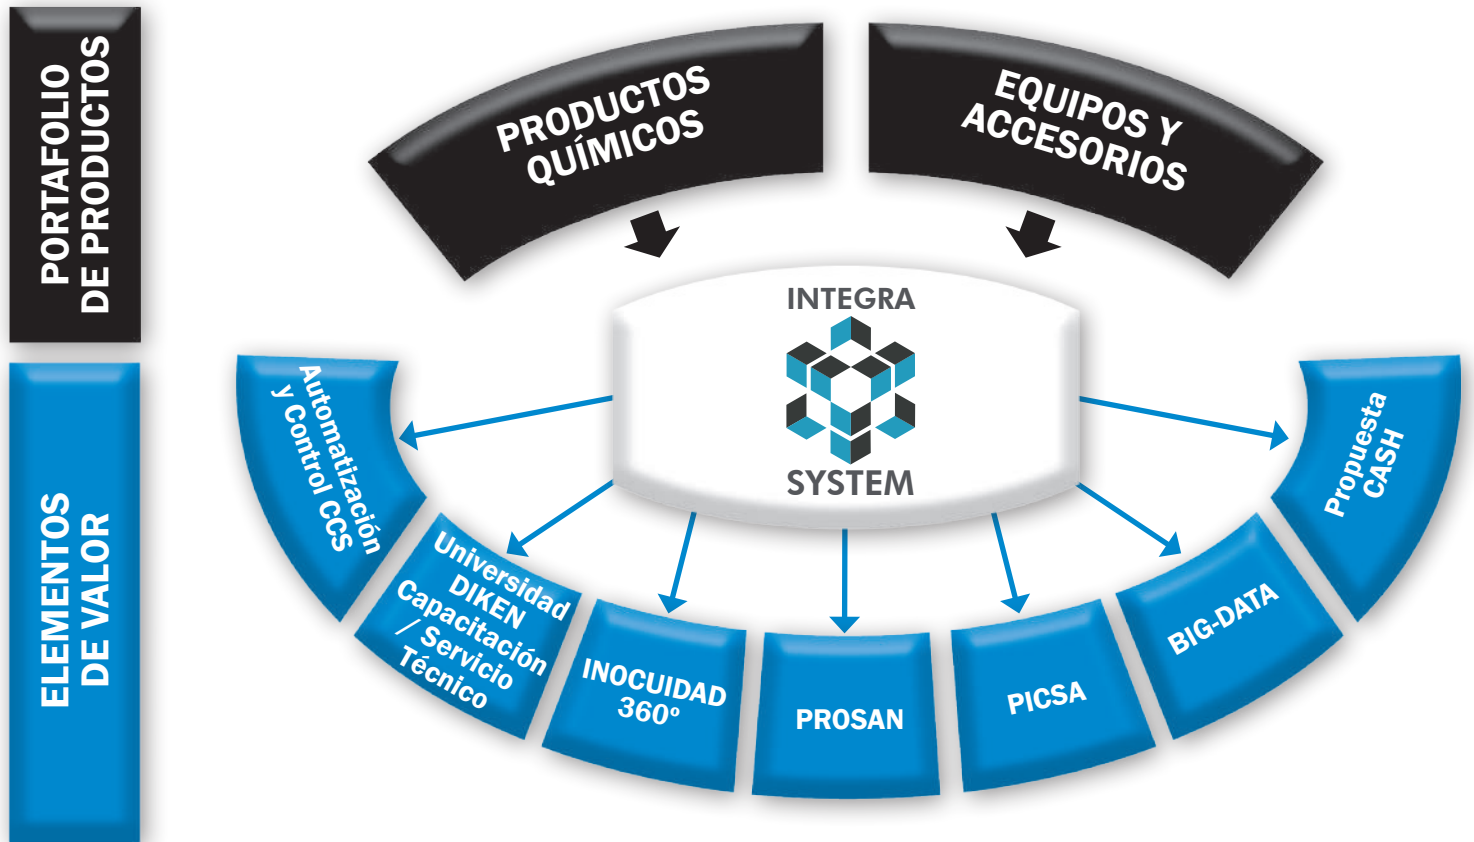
PORTAFOLIO DE PRODUCTOS

PRODUCTOS QUÍMICOS

EQUIPOS Y ACCESORIOS

INTEGRA

SYSTEM

ELEMENTOS DE VALOR

Automatización y Control CCS

Universidad DIKEN Capacitación / Servicio Técnico

INOCUIDAD 360º

PROSAN

PICSA

BIG-DATA

Propuesta CASH